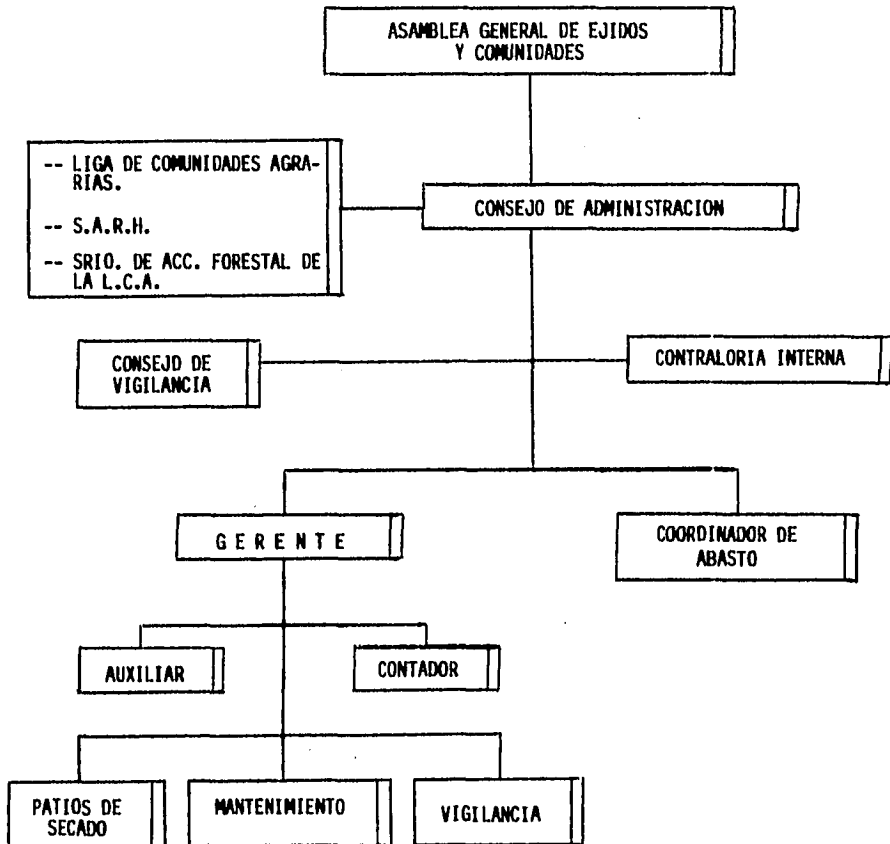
ASAMBLEA GENERAL DE EJIDOS Y COMUNIDADES

-- LIGA DE COMUNIDADES AGRARIAS.

-- S.A.R.H.

-- SRIO. DE ACC. FORESTAL DE LA L.C.A.

CONSEJO DE ADMINISTRACION

CONSEJO DE VIGILANCIA

CONTRALORIA INTERNA

G E R E N T E

COORDINADOR DE ABASTO

AUXILIAR

CONTADOR

PATIOS DE SECADO

MANTENIMIENTO

VIGILANCIA